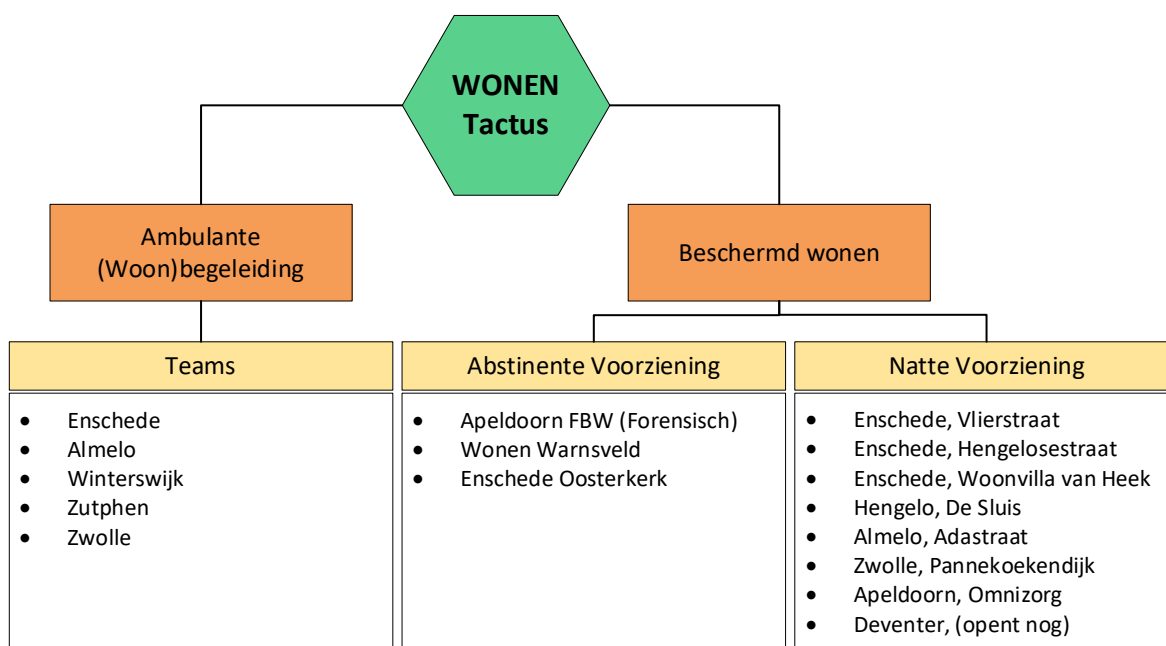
WONEN
Tactus

Ambulante (Woon)begeleiding

Beschermd wonen

Teams
- Enschede
- Almelo
- Winterswijk
- Zutphen
- Zwolle

Abstinente Voorziening
- Apeldoorn FBW (Forensisch)
- Wonen Warnsveld
- Enschede Oosterkerk

Natte Voorziening
- Enschede, Vlierstraat
- Enschede, Hengelosestraat
- Enschede, Woonvilla van Heek
- Hengelo, De Sluis
- Almelo, Adastraat
- Zwolle, Pannekoekendijk
- Apeldoorn, Omnizorg
- Deventer, (opent nog)